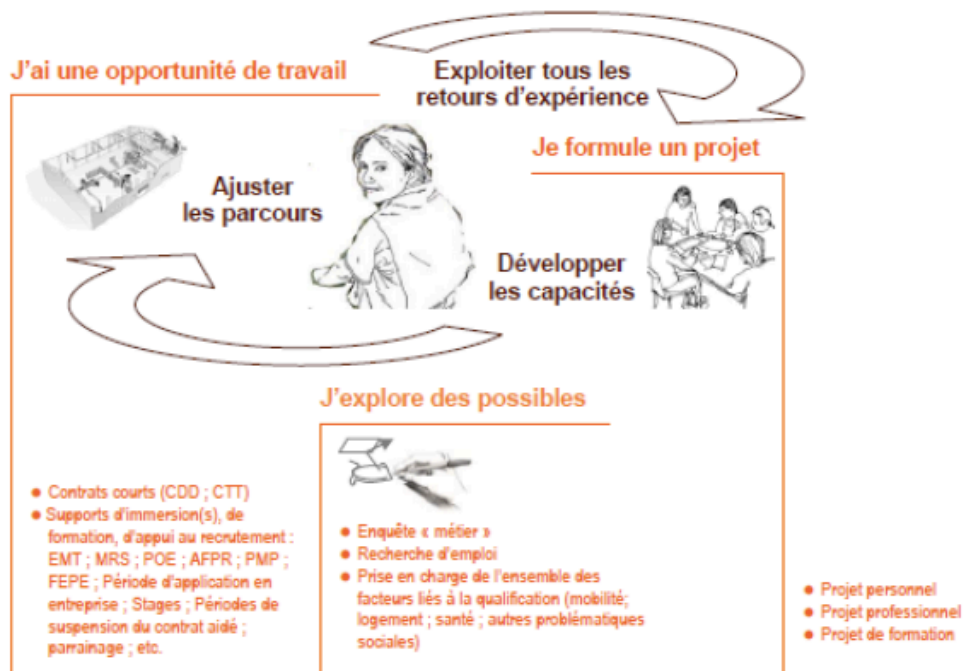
J'ai une opportunité de travail

Exploiter tous les retours d'expérience

Je formule un projet

Ajuster les parcours

Développer les capacités

J'explore des possibles

- Contrats courts (CDD ; CTT)
- Supports d'immersion(s), de formation, d'appui au recrutement : EMT ; MRS ; POE ; AFPR ; PMP ; FEPE ; Période d'application en entreprise ; Stages ; Périodes de suspension du contrat aidé ; parrainage ; etc.

- Enquête « métier »
- Recherche d'emploi
- Prise en charge de l'ensemble des facteurs liés à la qualification (mobilité; logement ; santé ; autres problématiques sociales)

- Projet personnel
- Projet professionnel
- Projet de formation